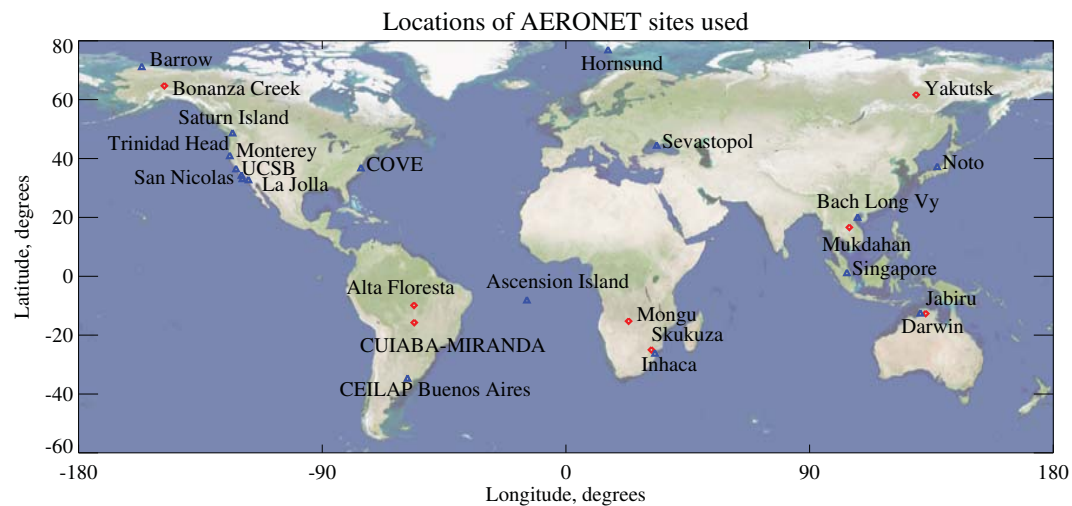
Locations of AERONET sites used

80
60
40
20
0
-20
-40
-60

Latitude, degrees

Barrow
Bonanza Creek
Saturn Island
Trinidad Head
Monterey
UCSB
San Nicolas
La Jolla
COVE
Hornsund
Yakutsk
Sevastopol
Noto
Bach Long Vy
Mukdahan
Singapore
Jabiru
Darwin
Alta Floresta
CUIABA-MIRANDA
CEILAP Buenos Aires
Ascension Island
Mongu
Skukuza
Inhaca

-180
-90
0
90
180

Longitude, degrees